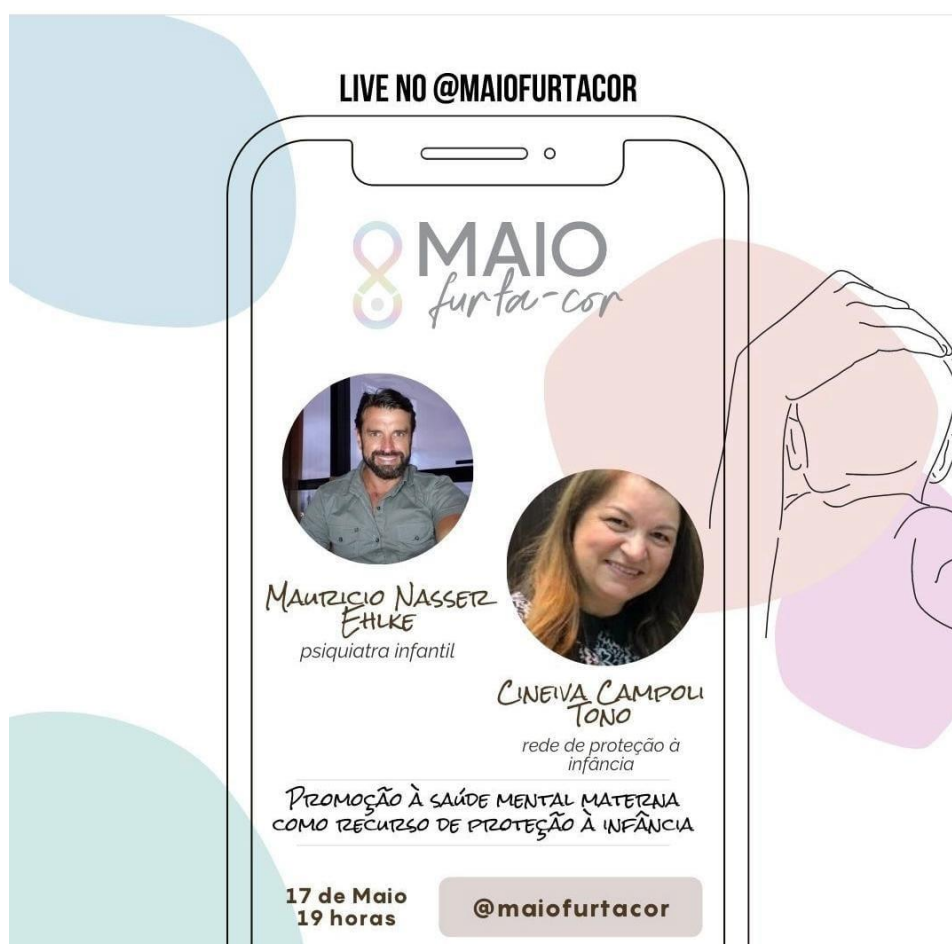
LIVE NO @MAIOFURTACOR

MAIO furta-cor

MAURICIO NASSER EHLKE
psiquiatra infantil

CINEIVA CAMPOLI TONO
rede de proteção à infância

PROMOÇÃO À SAÚDE MENTAL MATERNA COMO RECURSO DE PROTEÇÃO À INFÂNCIA

17 de Maio
19 horas

@maiofurtacor